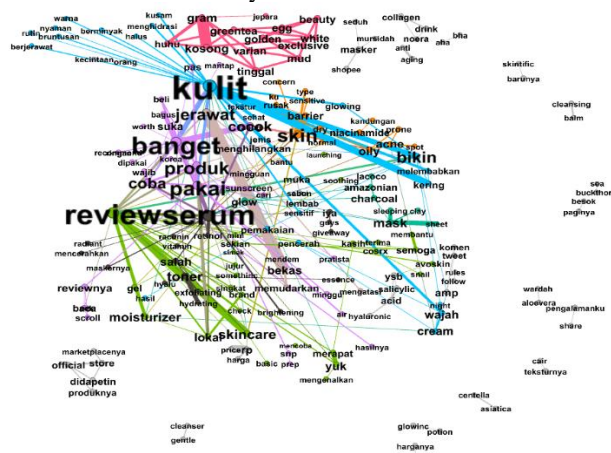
warna kusam jepara seduh collagen
nyaman berminyak gram beauty drink
rutin bruntusan menghidrasi egg mursidah noera bha
berjerawat halus greentea white masker anti aha
kecintaan orang hunu kosong golden exclusive aging skintific
varian mud shopee barunya
pas mantap tinggal
concern cleansing
kulit type balm
rusak sensitive
beli jerawat tekstur barrier glowing
bagus sehat kandungan
worth suka cocok skin dry niacinamide acne
banget menghilangkan olly spot bikin
recomended korea jenis normal melembabkan
dipakai produk mingguan bantu launching sea
wajib pakai sunscreen muka soothing lacoco kering buckthorn
coba cari amazonian belok
glow sabun charcoal paginya
lembab sensitif sleeping clay
reviewserum iya gaya mask sweet
radiant racenin retinol pemakaian giveaway membantu
menceritakan vitamin sekian penccrah kasih terima semoga komen
maskernya salah simple coarx tweet
toner jujur mendem pratista avoskin
reviewnya gel hyalu ysb snail rules
hasil sampai essence salicylic follow
bekas somethinc minggu mengelas amp wardah
baca exfoliating brand memudarkan acid night aloevera pengalamanku
scroll hydrating air hyaluronic wajah
moisturizer brightening share
check cream
lokal skincare mentoba
pricerp snp merapat hasilnya
marketplacenya harga basic prep
official store yuk
mengenalkan cair
didapetin teksturnya
produknya
centella
asiatica
cleanser
gentle glowinc potion
harganya